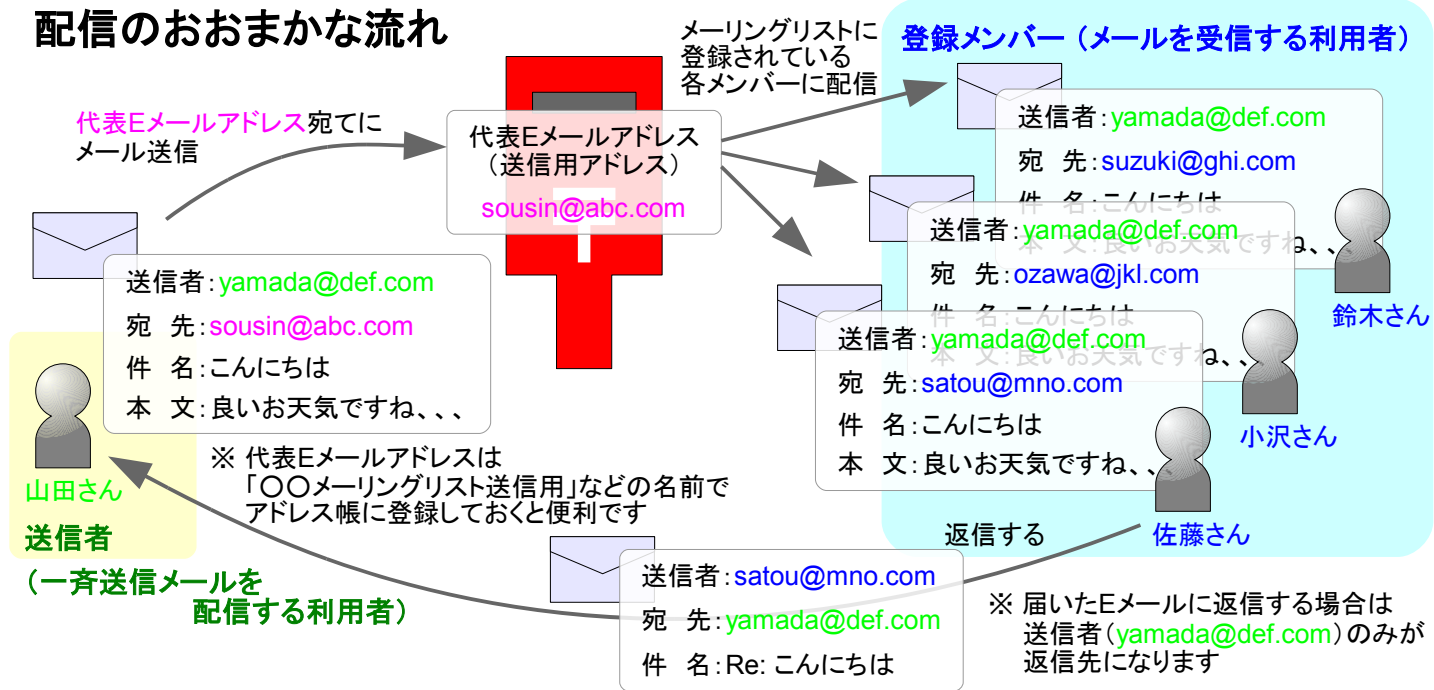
配信のおおまかな流れ

代表Eメールアドレス宛てにメール送信

代表Eメールアドレス
（送信用アドレス）
sousin@abc.com

メーリングリストに登録されている各メンバーに配信

登録メンバー（メールを受信する利用者）

送信者：yamada@def.com
宛　先：suzuki@ghi.com
件　名：こんにちは

送信者：yamada@def.com
宛　先：ozawa@jkl.com
件　名：こんにちは

送信者：yamada@def.com
宛　先：satou@mno.com
件　名：こんにちは
本　文：良いお天気ですね、、、

鈴木さん

小沢さん

佐藤さん

送信者：yamada@def.com
宛　先：sousin@abc.com
件　名：こんにちは
本　文：良いお天気ですね、、、

山田さん

送信者
（一斉送信メールを配信する利用者）

※ 代表Eメールアドレスは「〇〇メーリングリスト送信用」などの名前でアドレス帳に登録しておくと便利です

返信する

送信者：satou@mno.com
宛　先：yamada@def.com
件　名：Re: こんにちは

※ 届いたEメールに返信する場合は送信者（yamada@def.com）のみが返信先になります